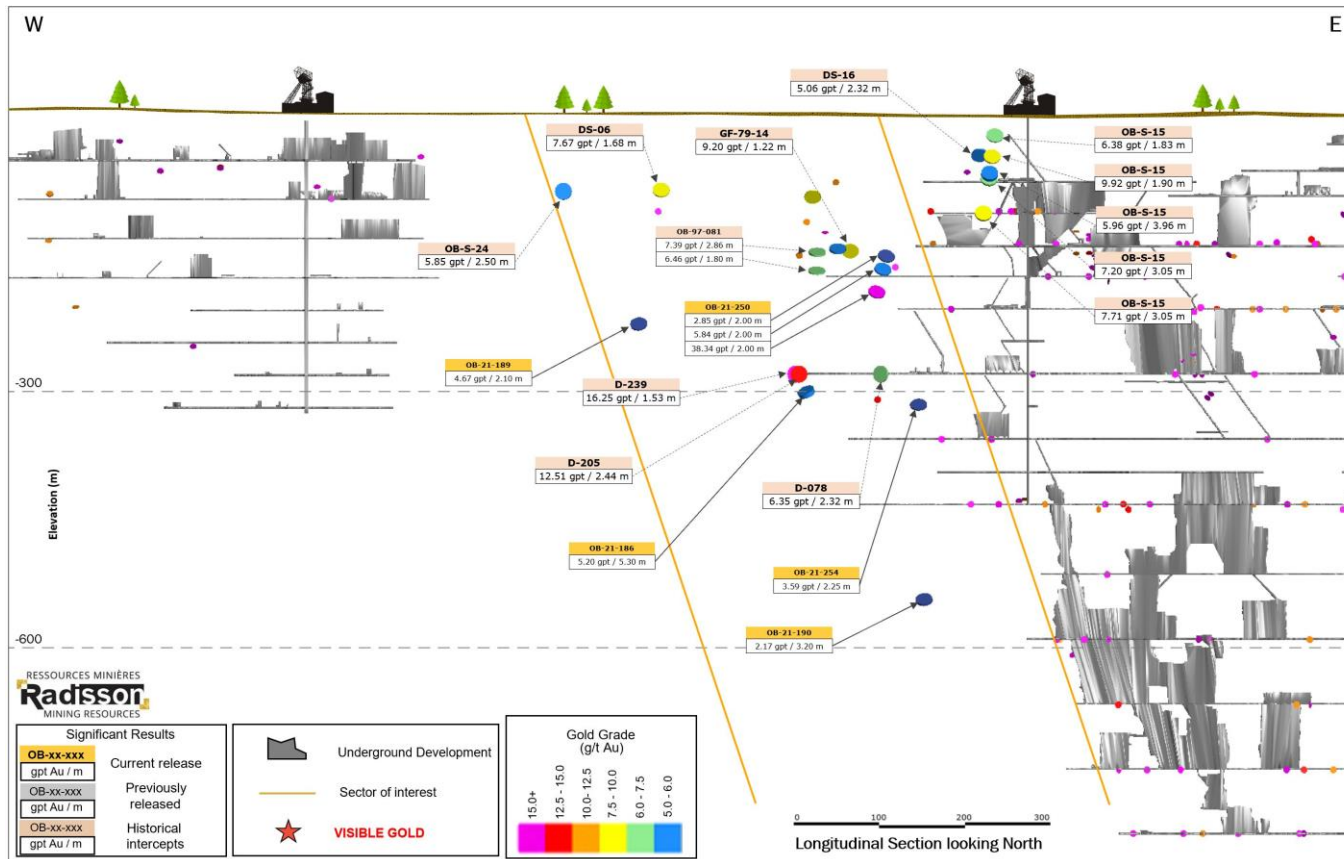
W

E

DS-16
5.06 gpt / 2.32 m

DS-06
7.67 gpt / 1.68 m

GF-79-14
9.20 gpt / 1.22 m

OB-S-15
6.38 gpt / 1.83 m

OB-S-15
9.92 gpt / 1.90 m

OB-S-15
5.96 gpt / 3.96 m

OB-S-15
7.20 gpt / 3.05 m

OB-S-15
7.71 gpt / 3.05 m

OB-97-081
7.39 gpt / 2.86 m
6.46 gpt / 1.80 m

OB-S-24
5.85 gpt / 2.50 m

OB-21-250
2.85 gpt / 2.00 m
5.84 gpt / 2.00 m
38.34 gpt / 2.00 m

OB-21-189
4.67 gpt / 2.10 m

D-239
16.25 gpt / 1.53 m

-300

Elevation (m)

D-205
12.51 gpt / 2.44 m

D-078
6.35 gpt / 2.32 m

OB-21-186
5.20 gpt / 5.30 m

OB-21-254
3.59 gpt / 2.25 m

OB-21-190
2.17 gpt / 3.20 m

-600

RESSOURCES MINIÈRES
Radisson
MINING RESOURCES

Significant Results
OB-xx-xxx
gpt Au / m
Current release
OB-xx-xxx
gpt Au / m
Previously released
OB-xx-xxx
gpt Au / m
Historical intercepts

Underground Development
Sector of interest
VISIBLE GOLD

Gold Grade (g/t Au)
15.0+
12.5 - 15.0
10.0- 12.5
7.5 - 10.0
6.0 - 7.5
5.0 - 6.0

0 100 200 300
Longitudinal Section looking North